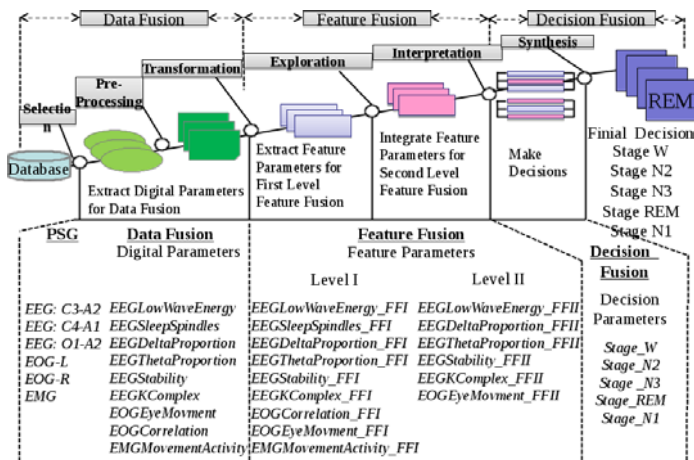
Data Fusion

Feature Fusion

Decision Fusion

Selection

Pre-Processing

Transformation

Exploration

Interpretation

Synthesis

Database

Extract Digital Parameters for Data Fusion

Extract Feature Parameters for First Level Feature Fusion

Integrate Feature Parameters for Second Level Feature Fusion

Make Decisions

REM

Finial Decision
Stage W
Stage N2
Stage N3
Stage REM
Stage N1

PSG

EEG: C3-A2
EEG: C4-A1
EEG: O1-A2
EOG-L
EOG-R
EMG

Data Fusion
Digital Parameters

EEGLowWaveEnergy
EEGSleepSpindles
EEGDeltaProportion
EEGThetaProportion
EEGStability
EEGKComplex
EOGEyeMovment
EOGCorrelation
EMGMovementActivity

Feature Fusion
Feature Parameters

Level I

EEGLowWaveEnergy_FFI
EEGSleepSpindles_FFI
EEGDeltaProportion_FFI
EEGThetaProportion_FFI
EEGStability_FFI
EEGKComplex_FFI
EOGCorrelation_FFI
EOGEyeMovment_FFI
EMGMovementActivity_FFI

Level II

EEGLowWaveEnergy_FFII
EEGDeltaProportion_FFII
EEGThetaProportion_FFII
EEGStability_FFII
EEGKComplex_FFII
EOGEyeMovment_FFII

Decision Fusion

Decision Parameters

Stage_W
Stage_N2
Stage _N3
Stage_REM
Stage_N1